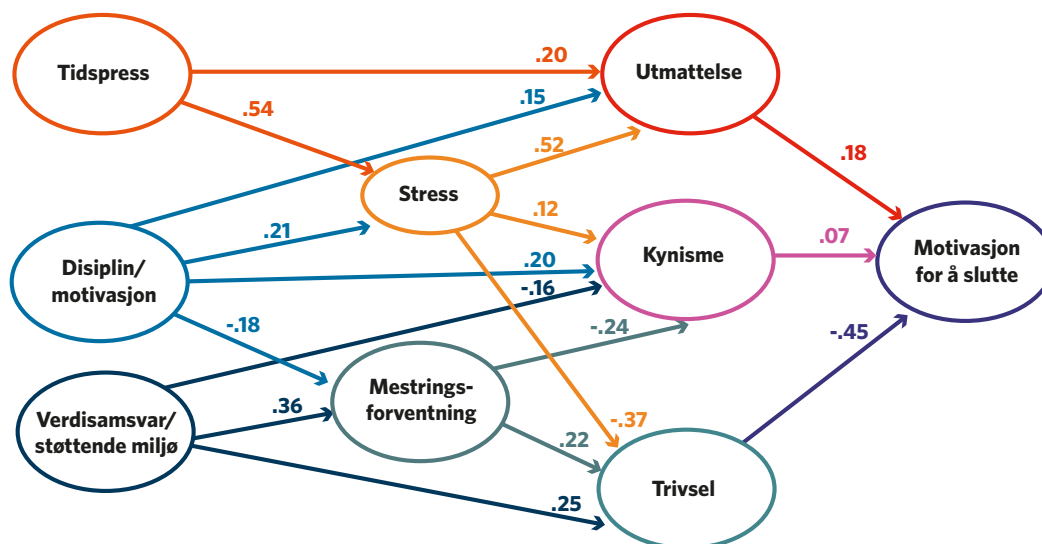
Tidspress

.20

Utmattelse

.54

.15

.52

Stress

.18

.12

.21

Kynisme

.07

Motivasjon for å slutte

Disiplin/ motivasjon

.20

-.16

-.18

-.24

-.45

Mestrings-forventning

Verdisamsvar/ støttende miljø

.36

-.37

.22

Trivsel

.25